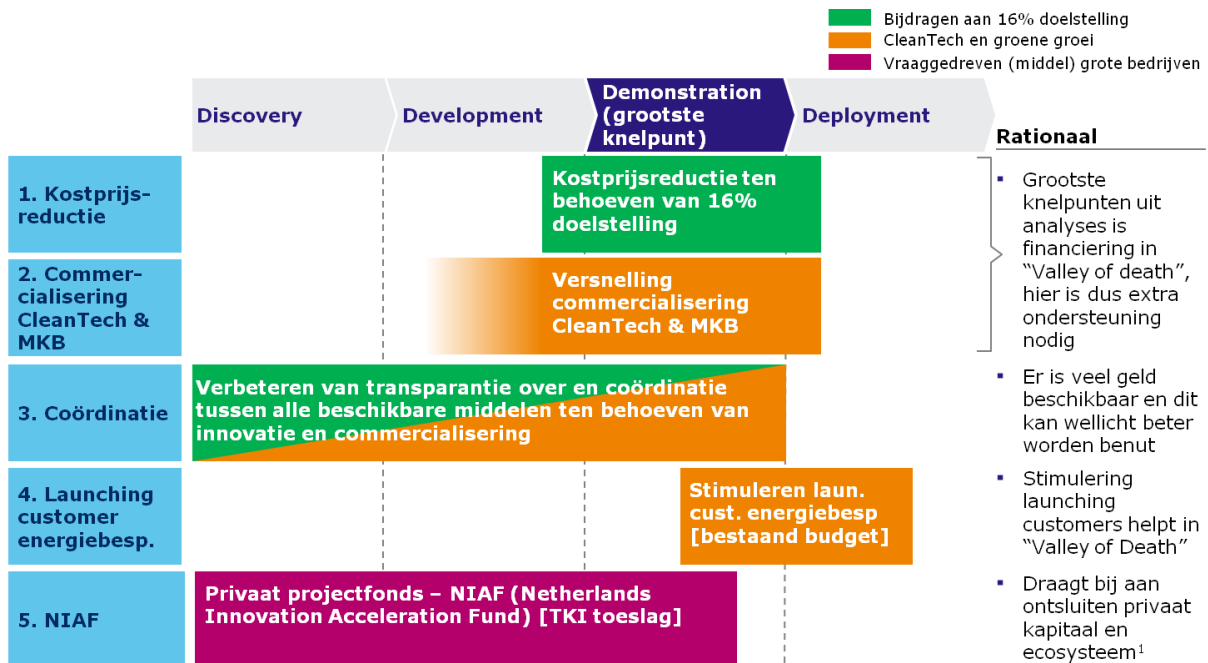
Bijdragen aan 16% doelstelling
CleanTech en groene groei
Vraaggedreven (middel) grote bedrijven

Discovery

Development

Demonstration (grootste knelpunt)

Deployment

Rationaal

1. Kostprijsreductie

Kostprijsreductie ten behoeven van 16% doelstelling

2. Commercialisering CleanTech & MKB

Versnelling commercialisering CleanTech & MKB

3. Coördinatie

Verbeteren van transparantie over en coördinatie tussen alle beschikbare middelen ten behoeven van innovatie en commercialisering

4. Launching customer energiebesp.

Stimuleren laun. cust. energiebesp [bestaand budget]

5. NIAF

Privaat projectfonds – NIAF (Netherlands Innovation Acceleration Fund) [TKI toeslag]

▪ Grootste knelpunten uit analyses is financiering in “Valley of death”, hier is dus extra ondersteuning nodig

▪ Er is veel geld beschikbaar en dit kan wellicht beter worden benut

▪ Stimulering launching customers helpt in “Valley of Death”

▪ Draagt bij aan ontsluiten privaat kapitaal en ecosysteem$^1$